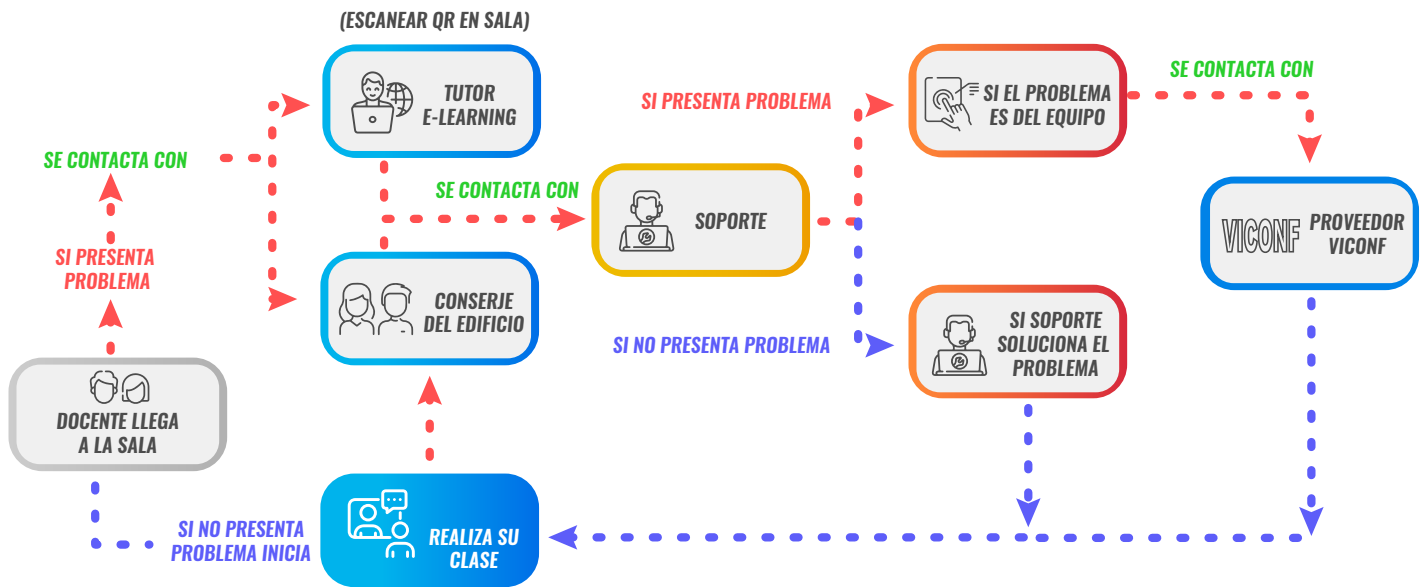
(ESCANEAR QR EN SALA)

TUTOR E-LEARNING

SE CONTACTA CON

SI PRESENTA PROBLEMA

DOCENTE LLEGA A LA SALA

CONSERJE DEL EDIFICIO

SE CONTACTA CON

SOPORTE

SI PRESENTA PROBLEMA

SI EL PROBLEMA ES DEL EQUIPO

SE CONTACTA CON

VICONF PROVEEDOR VICONF

SI NO PRESENTA PROBLEMA

SI SOPORTE SOLUCIONA EL PROBLEMA

SI NO PRESENTA PROBLEMA INICIA

REALIZA SU CLASE